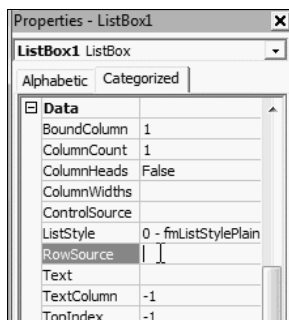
Properties - ListBox1

ListBox1 ListBox

Alphabetic | Categorized

⊟ Data

| | |
|---|---|
| BoundColumn | 1 |
| ColumnCount | 1 |
| ColumnHeads | False |
| ColumnWidths | |
| ControlSource | |
| ListStyle | 0 - fmListStylePlain |
| RowSource | |
| Text | |
| TextColumn | -1 |
| TopIndex | -1 |